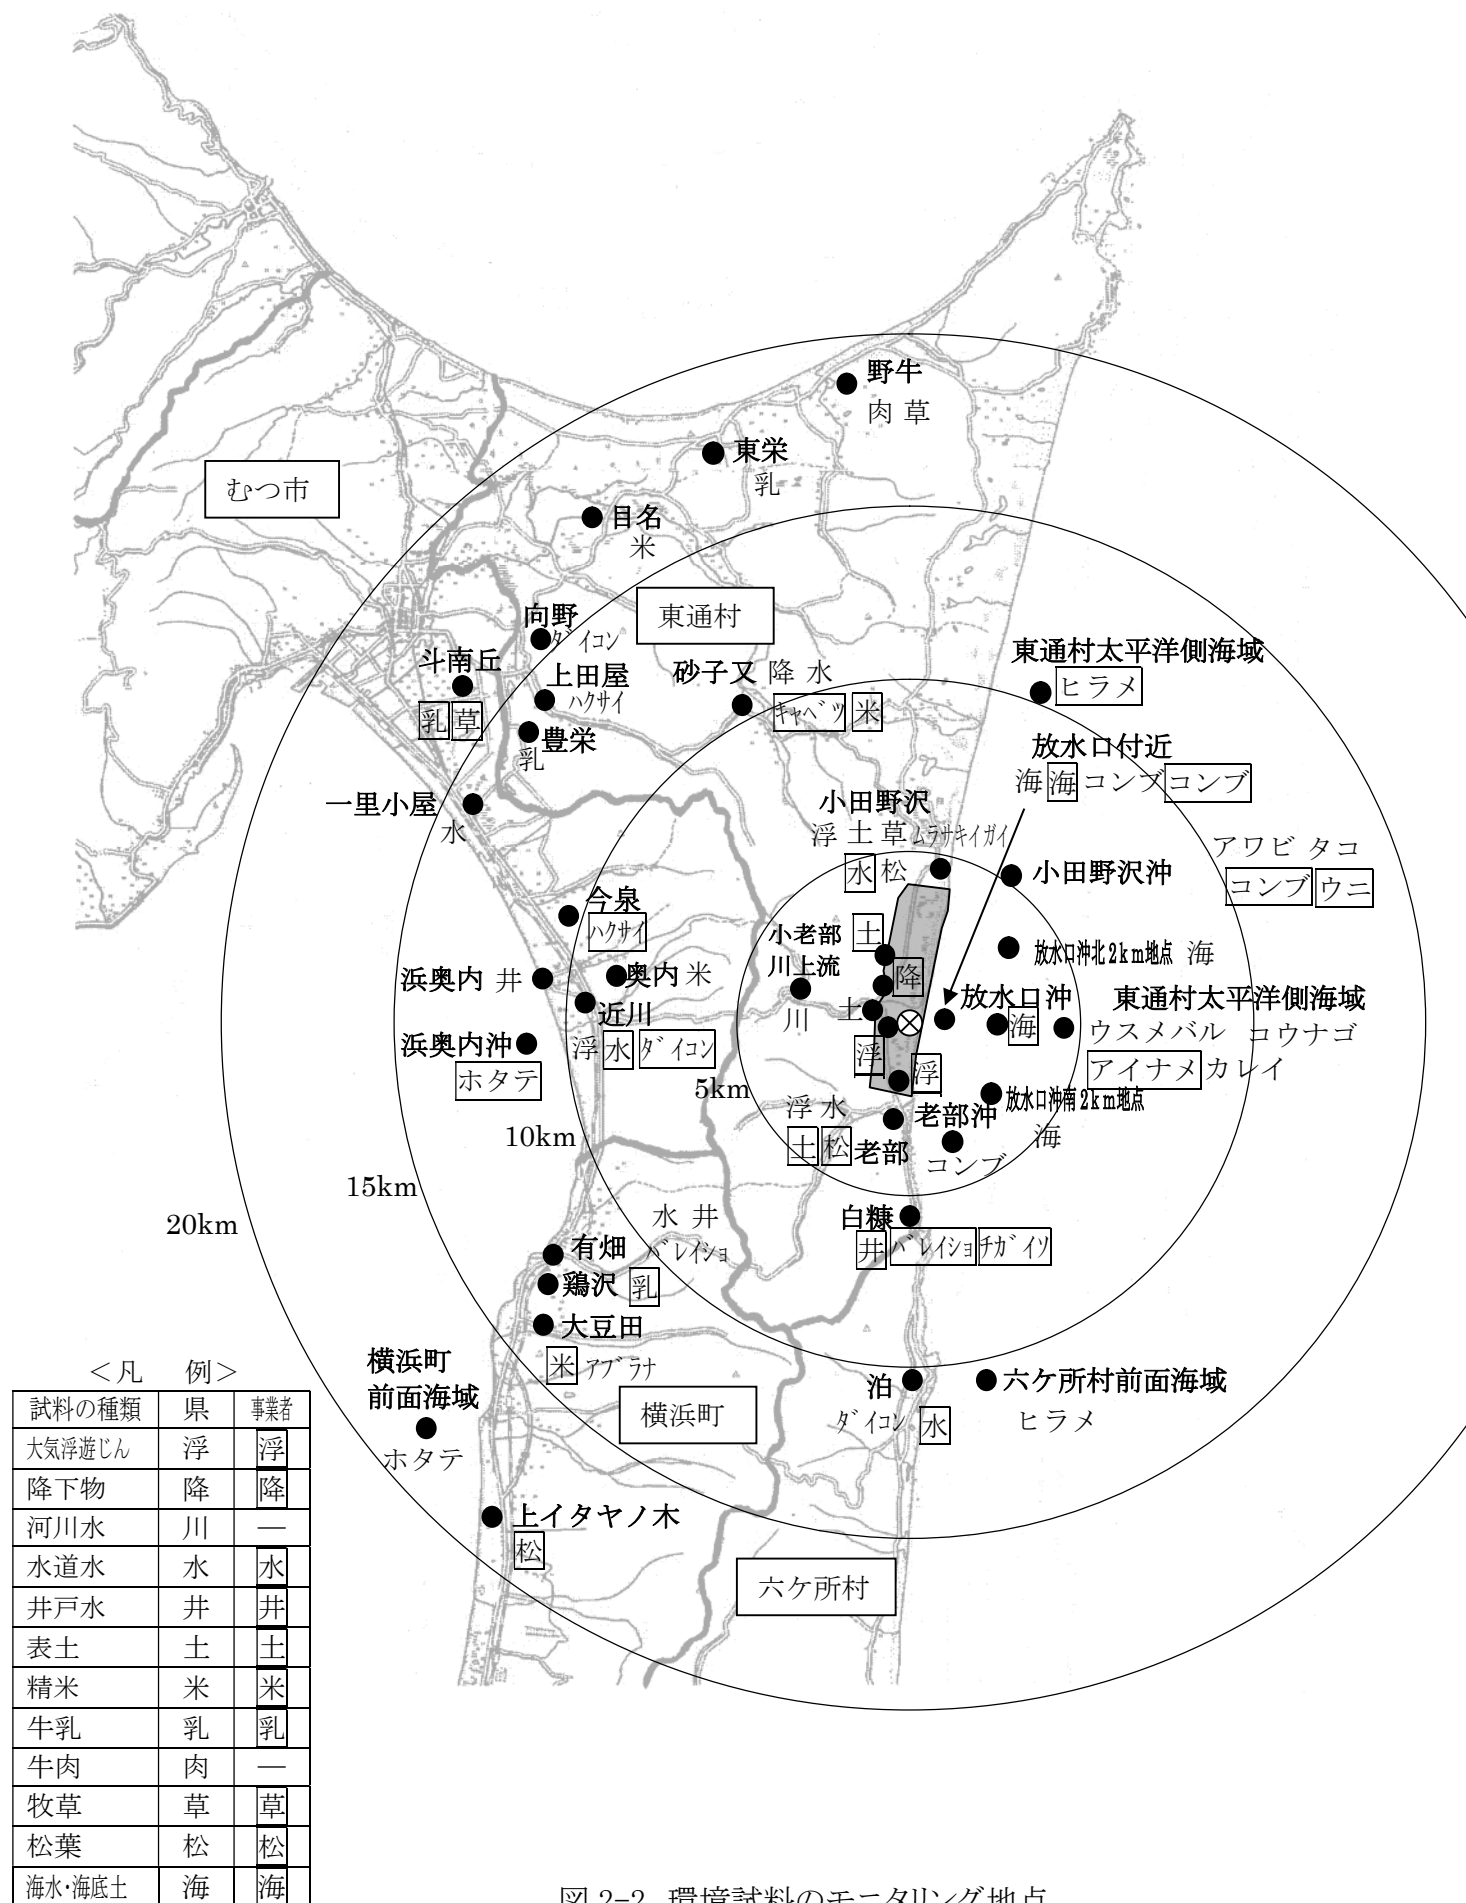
むつ市

野牛
肉 草

東栄
乳

目名
米

東通村

向野
ダイコン

斗南丘
乳 草

上田屋
ハクサイ

豊栄
乳

砂子又 降 水
キャベツ 米

東通村太平洋側海域
ヒラメ

放水口付近
海 海 コンブ コンブ

一里小屋
水

小田野沢
浮 土 草 ムラサキイガイ
水 松

小田野沢沖

アワビ タコ
コンブ ウニ

今泉
ハクサイ

小老部 川上流
土
降
川
土

放水口沖北2km地点 海

浜奥内 井

奥内 米

近川
浮 水 ダイコン

放水口沖

東通村太平洋側海域
ウスメバル コウナゴ
アイナメ カレイ

浜奥内沖
ホタテ

浮
浮
海

5km

浮 水
土 松 老部

老部沖

放水口沖南2km地点
海

コンブ

10km

15km

20km

水 井
バレイショ

白糠
井 バレイショ チガイソ

有畑

鶏沢 乳

大豆田
米 アブラナ

横浜町
前面海域
ホタテ

横浜町

泊
ダイコン 水

六ケ所村前面海域
ヒラメ

上イタヤノ木
松

六ケ所村

<凡 例>

| 試料の種類 | 県 | 事業者 |
|---|---|---|
| 大気浮遊じん | 浮 | 浮 |
| 降下物 | 降 | 降 |
| 河川水 | 川 | — |
| 水道水 | 水 | 水 |
| 井戸水 | 井 | 井 |
| 表土 | 土 | 土 |
| 精米 | 米 | 米 |
| 牛乳 | 乳 | 乳 |
| 牛肉 | 肉 | — |
| 牧草 | 草 | 草 |
| 松葉 | 松 | 松 |
| 海水·海底土 | 海 | 海 |

図 2-2 環境試料のモニタリング地点